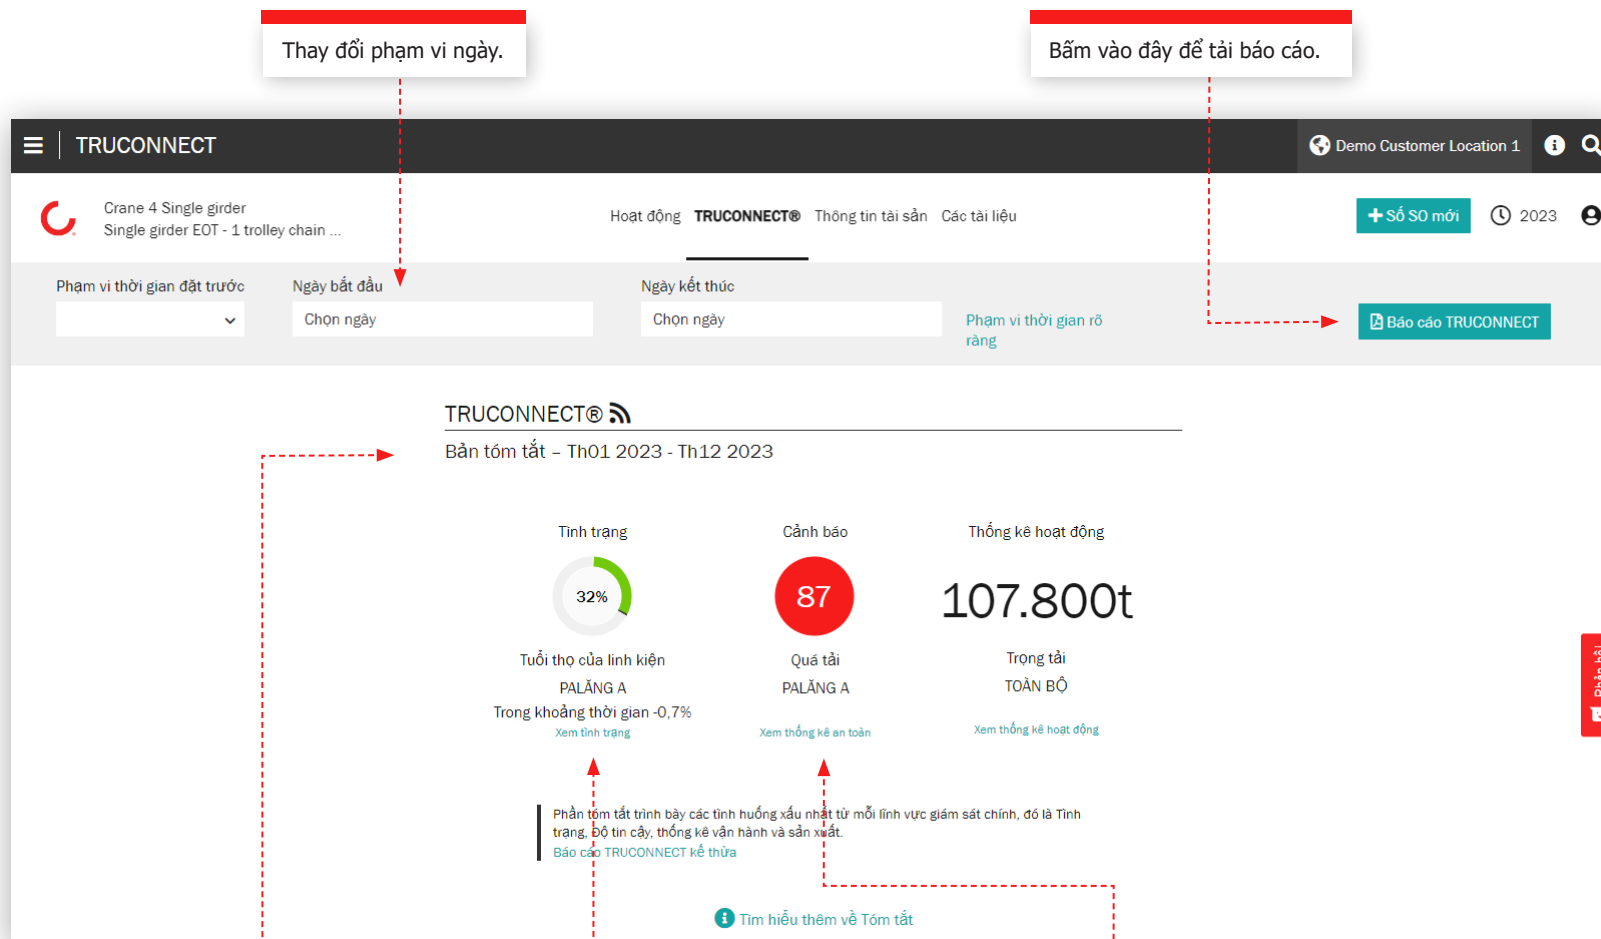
Thay đổi phạm vi ngày.

Bấm vào đây để tải báo cáo.

TRUCONNECT

Demo Customer Location 1

Crane 4 Single girder
Single girder EOT - 1 trolley chain ...

Hoạt động TRUCONNECT® Thông tin tài sản Các tài liệu

+ Số SO mới

2023

Phạm vi thời gian đặt trước

Ngày bắt đầu
Chọn ngày

Ngày kết thúc
Chọn ngày

Phạm vi thời gian rõ ràng

Báo cáo TRUCONNECT

TRUCONNECT®

Bản tóm tắt – Th01 2023 - Th12 2023

Tình trạng
32%
Tuổi thọ của linh kiện
PALĂNG A
Trong khoảng thời gian -0,7%
Xem tình trạng

Cảnh báo
87
Quá tải
PALĂNG A
Xem thống kê an toàn

Thống kê hoạt động
107.800t
Trọng tải
TOÀN BỘ
Xem thống kê hoạt động

Phần tóm tắt trình bày các tình huống xấu nhất từ mỗi lĩnh vực giám sát chính, đó là Tình trạng, Độ tin cậy, thống kê vận hành và sản xuất.
Báo cáo TRUCONNECT kế thừa

Tìm hiểu thêm về Tóm tắt